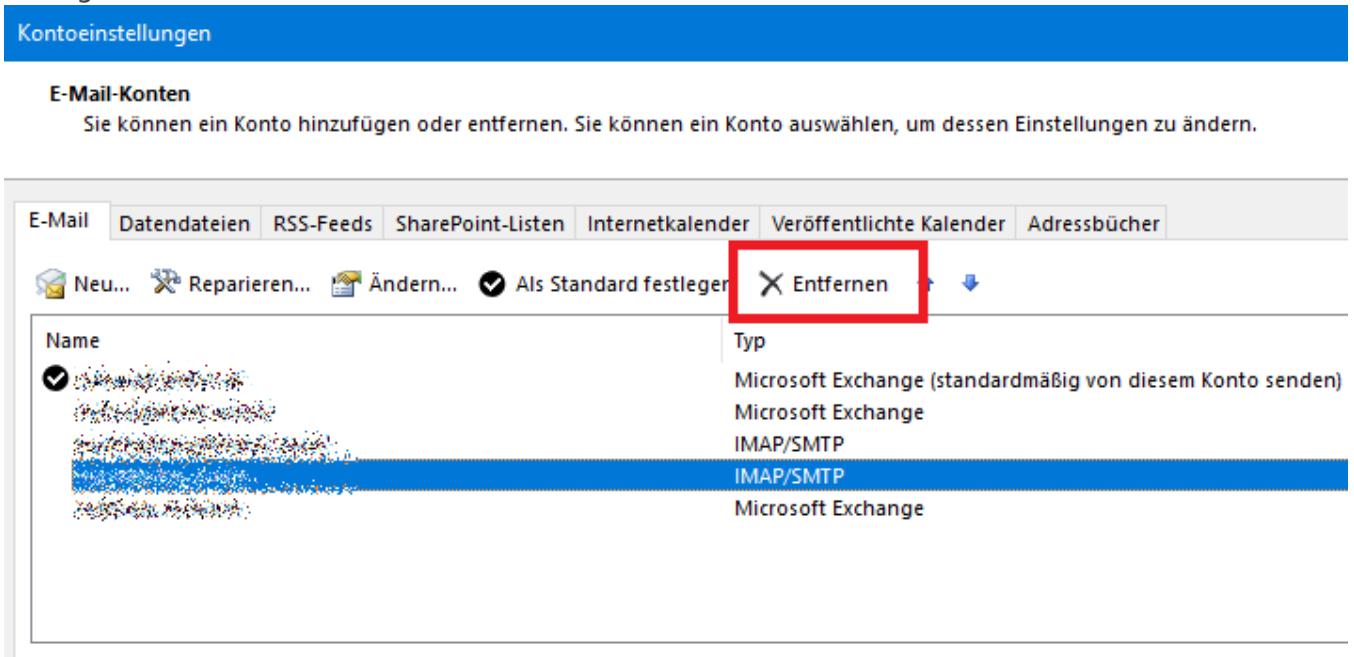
Kontoeinstellungen

E-Mail-Konten
Sie können ein Konto hinzufügen oder entfernen. Sie können ein Konto auswählen, um dessen Einstellungen zu ändern.

E-Mail | Datendateien | RSS-Feeds | SharePoint-Listen | Internetkalender | Veröffentlichte Kalender | Adressbücher

Neu... Reparieren... Ändern... Als Standard festlegen Entfernen

| Name | Typ |
|---|---|
| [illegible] | Microsoft Exchange (standardmäßig von diesem Konto senden) |
| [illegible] | Microsoft Exchange |
| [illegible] | IMAP/SMTP |
| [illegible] | IMAP/SMTP |
| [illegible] | Microsoft Exchange |